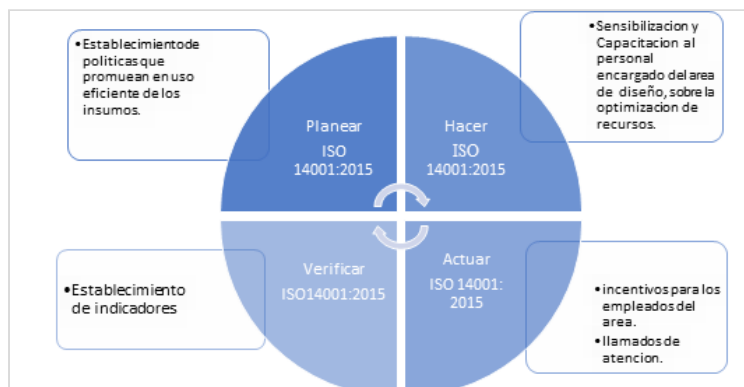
•Establecimientode politicasque promuean en uso eficiente de los insumos.

Planear
ISO
14001:2015

Hacer
ISO
14001:2015

•Sensibilizacion y Capacitacion al personal encargado del area de diseño, sobre la optimizacion de recursos.

•Establecimiento de indicadores

Verificar
ISO14001:2015

Actuar
ISO 14001:
2015

•incentivos para los empleados del area.
•llamados de atencion.